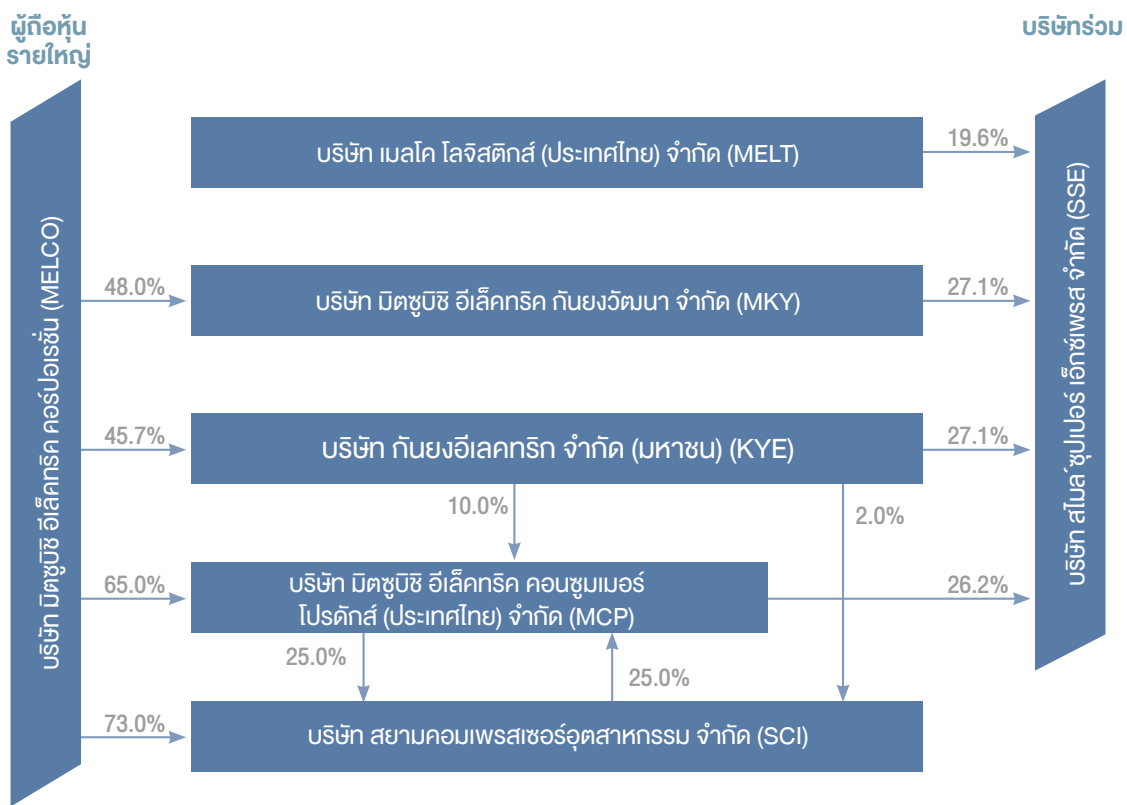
ผู้ถือหุ้นรายใหญ่

บริษัทร่วม

บริษัท มิตซูบิชิ อีเล็คทริค คอร์ปอเรชั่น (MELCO)

บริษัท เมลโค โลจิสติกส์ (ประเทศไทย) จำกัด (MELT)

19.6%

48.0%

บริษัท มิตซูบิชิ อีเล็คทริค กันยงวัฒนา จำกัด (MKY)

27.1%

45.7%

บริษัท กันยงอีเลคทริก จำกัด (มหาชน) (KYE)

27.1%

10.0%

2.0%

65.0%

บริษัท มิตซูบิชิ อีเล็คทริค คอนซูมเมอร์ โปรดักส์ (ประเทศไทย) จำกัด (MCP)

26.2%

25.0%

25.0%

73.0%

บริษัท สยามคอมเพรสเซอร์อุตสาหกรรม จำกัด (SCI)

บริษัท สไนล์ซุปเปอร์ เอ็กซ์เพรส จำกัด (SSE)